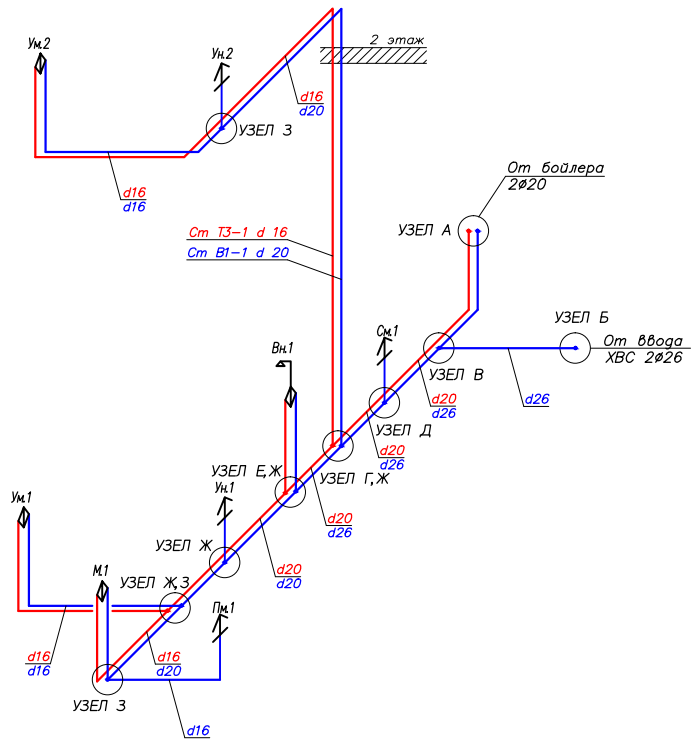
Ум.2

Ун.2

2 этаж

d16
d20

УЗЕЛ З

d16
d16

От бойлера
2Ø20

Ст Т3-1 d 16
Ст В1-1 d 20

УЗЕЛ А

УЗЕЛ Б

См.1

От ввода
ХВС 2Ø26

Вн.1

УЗЕЛ В

d26

d20
d26

УЗЕЛ Д

d20
d26

УЗЕЛ Е,Ж

УЗЕЛ Г,Ж

Ун.1

d20
d26

Ум.1

УЗЕЛ Ж

d20
d20

М.1

УЗЕЛ Ж,З

Пм.1

d16
d16

d16
d20

УЗЕЛ З

d16